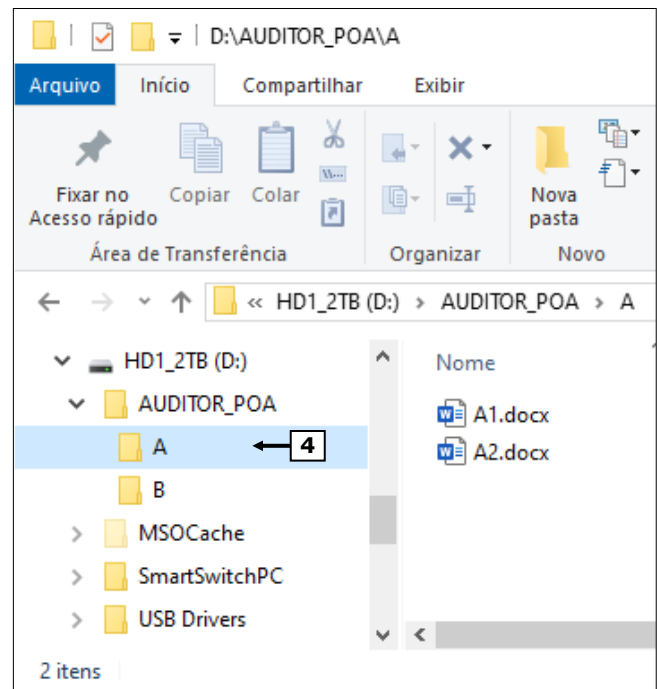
D:\AUDITOR_POA\A

Arquivo Início Compartilhar Exibir

Fixar no Acesso rápido Copiar Colar

Área de Transferência

Organizar

Nova pasta

Novo

« HD1_2TB (D:) › AUDITOR_POA › A

HD1_2TB (D:)
AUDITOR_POA
A
4
B
MSOCache
SmartSwitchPC
USB Drivers

Nome
A1.docx
A2.docx

2 itens